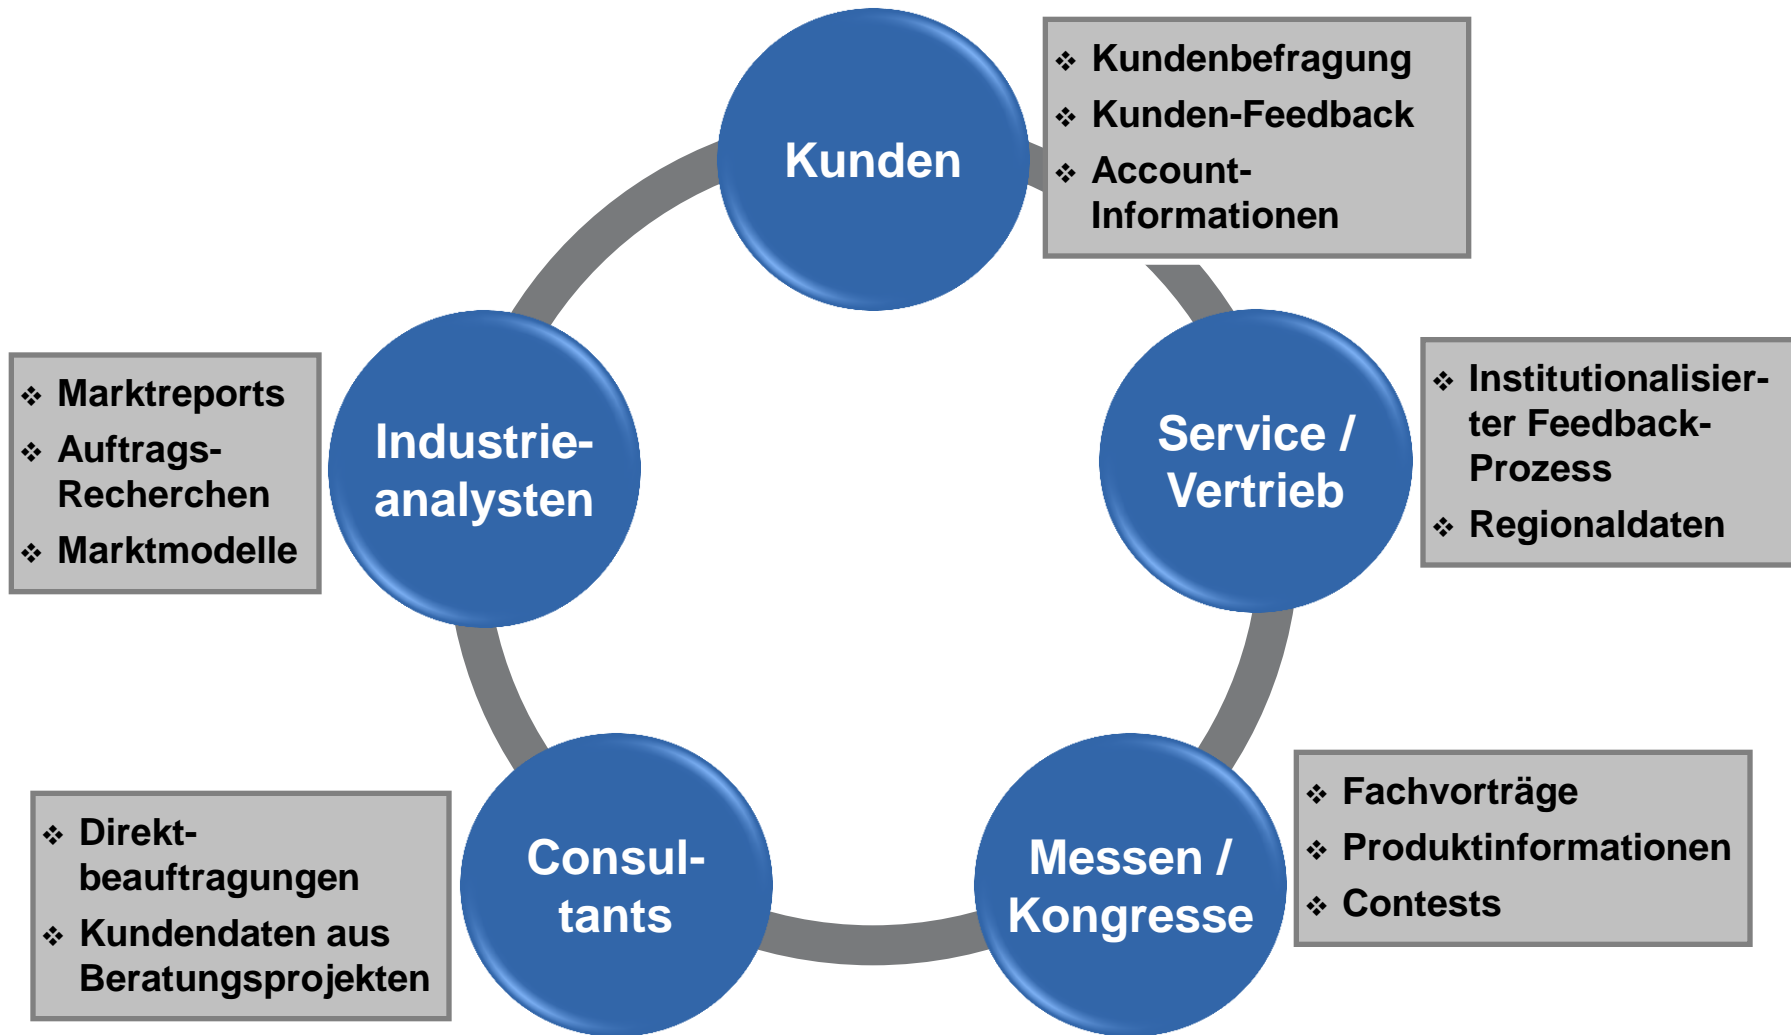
Kunden

❖ Kundenbefragung
❖ Kunden-Feedback
❖ Account-Informationen

Service / Vertrieb

❖ Institutionalisierter Feedback-Prozess
❖ Regionaldaten

Messen / Kongresse

❖ Fachvorträge
❖ Produktinformationen
❖ Contests

Consultants

❖ Direktbeauftragungen
❖ Kundendaten aus Beratungsprojekten

Industrieanalysten

❖ Marktreports
❖ Auftrags-Recherchen
❖ Marktmodelle